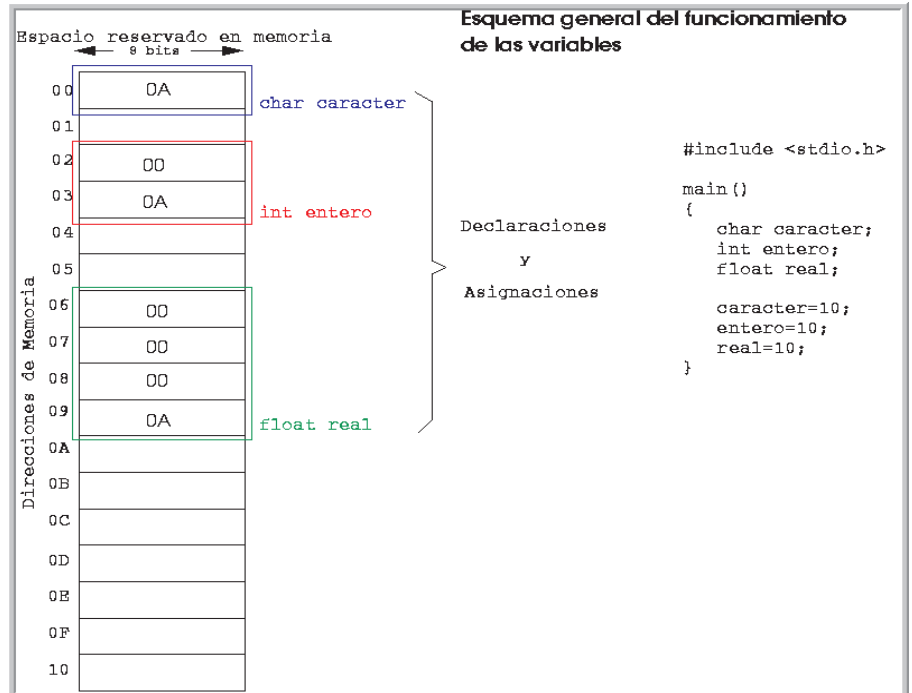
Espacio reservado en memoria
8 bits

Esquema general del funcionamiento de las variables

Direcciones de Memoria

| | |
|---|---|
| 00 | 0A |
| 01 | |
| 02 | 00 |
| 03 | 0A |
| 04 | |
| 05 | |
| 06 | 00 |
| 07 | 00 |
| 08 | 00 |
| 09 | 0A |
| 0A | |
| 0B | |
| 0C | |
| 0D | |
| 0E | |
| 0F | |
| 10 | |

char caracter

int entero

float real

Declaraciones
y
Asignaciones

#include <stdio.h>

main()
{
char caracter;
int entero;
float real;

caracter=10;
entero=10;
real=10;
}